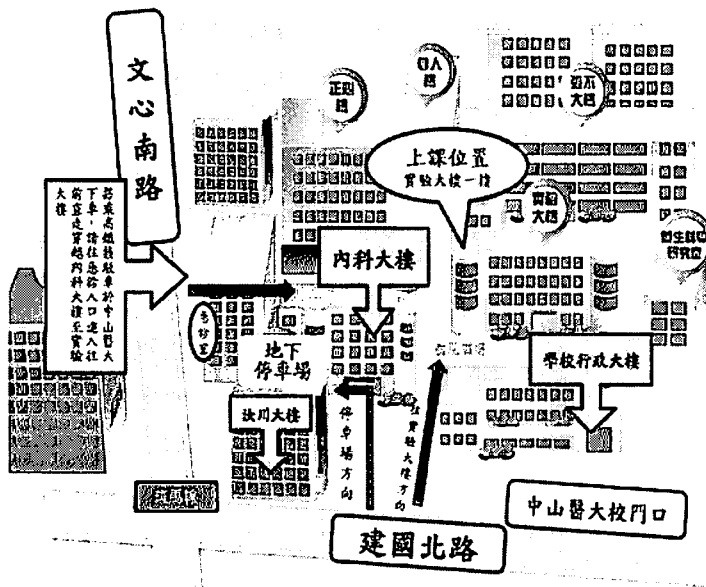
文心南路

若乘高鐵接駁車於中山醫大下車，請往急診入口進入往前直走穿越內科大樓至實驗大樓

正心
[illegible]
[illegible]大樓

上課位置
實驗大樓一樓

實驗大樓

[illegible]

內科大樓

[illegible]

地下停車場

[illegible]

學校行政大樓

汝川大樓

停車場方向

往實驗大樓方向

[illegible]

中山醫大校門口

建國北路